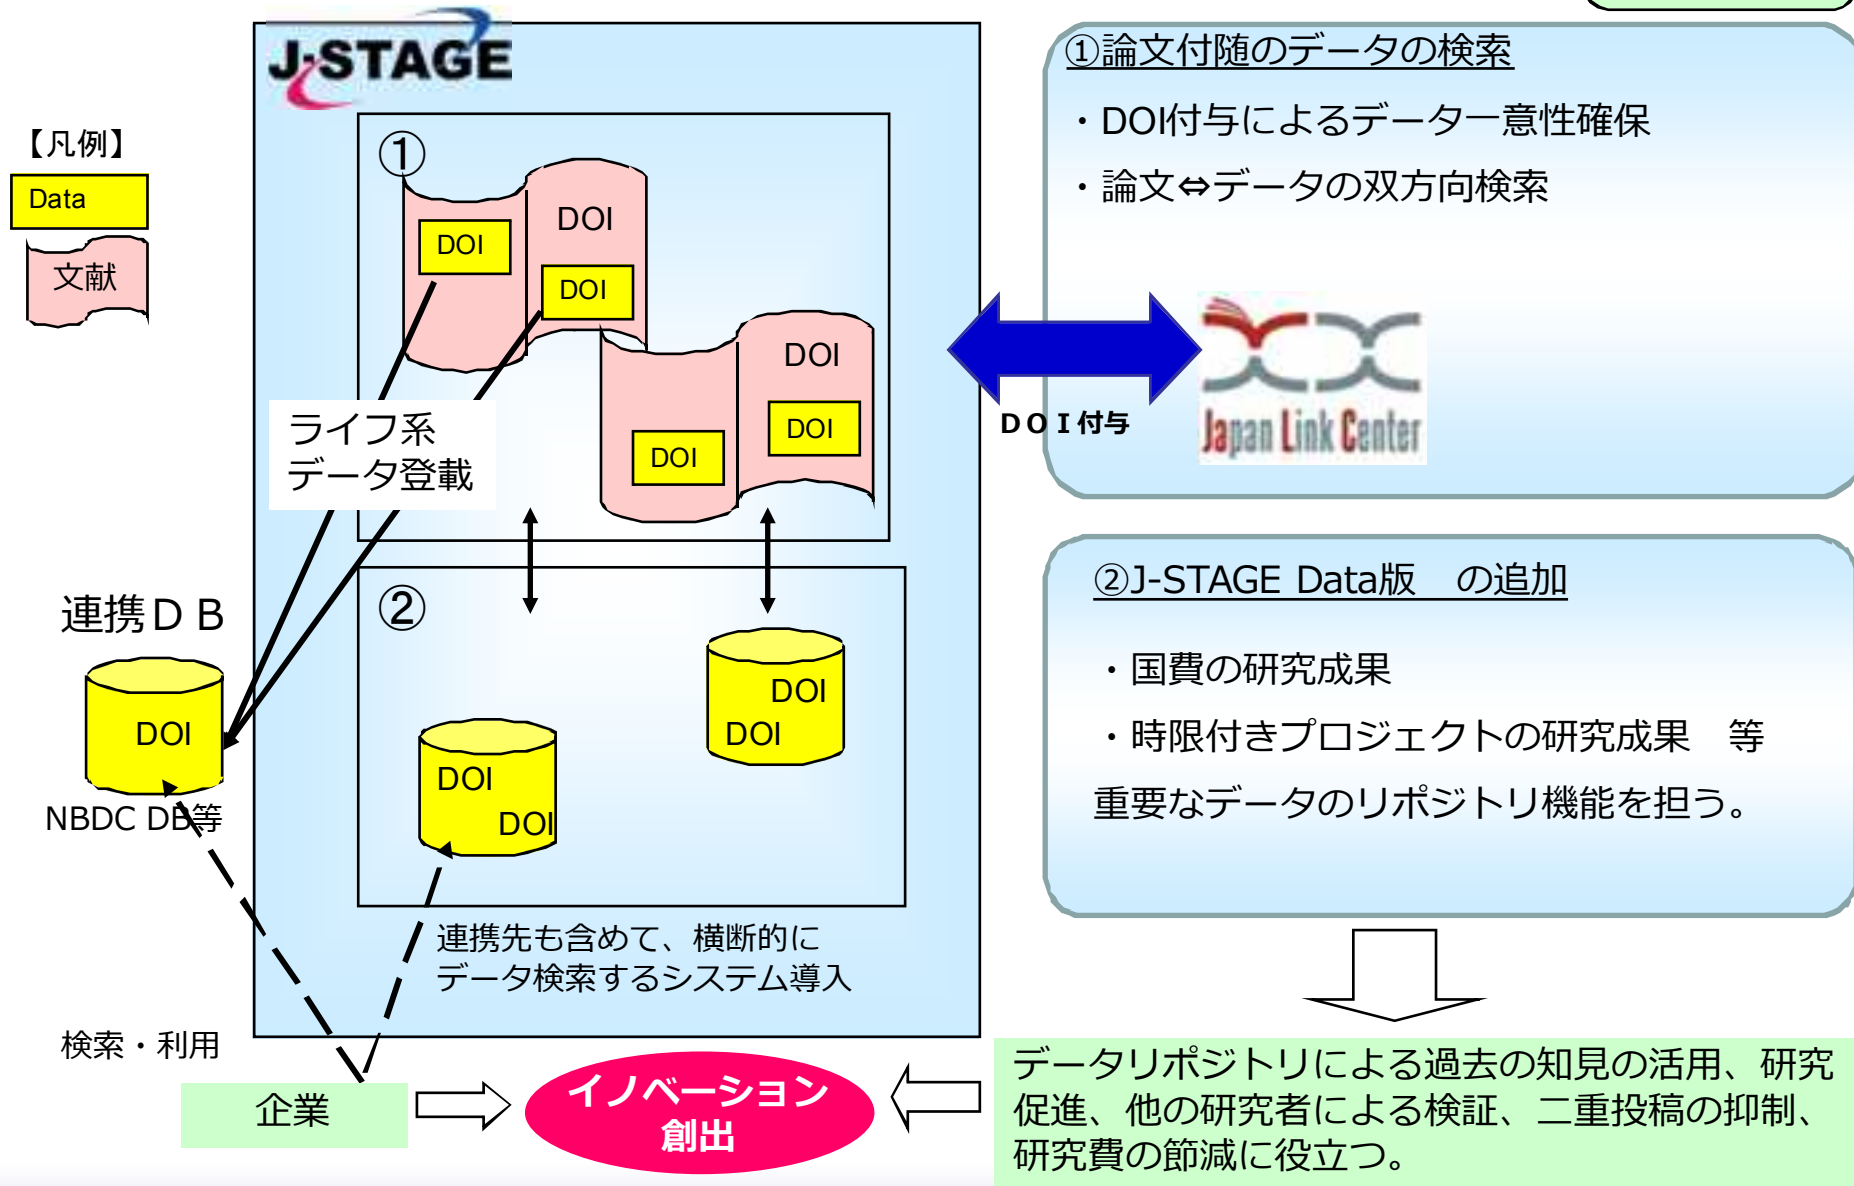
J-STAGE

【凡例】

Data

文献

①

DOI

DOI

DOI

DOI

DOI

DOI

ライフ系
データ登載

②

DOI

DOI

DOI

DOI

連携ＤＢ

DOI

NBDC DB等

連携先も含めて、横断的に
データ検索するシステム導入

検索・利用

企業

イノベーション
創出

①論文付随のデータの検索

・DOI付与によるデータ一意性確保

・論文⇔データの双方向検索

ＤＯＩ付与

Japan Link Center

②J-STAGE Data版　の追加

・国費の研究成果

・時限付きプロジェクトの研究成果　等

重要なデータのリポジトリ機能を担う。

データリポジトリによる過去の知見の活用、研究促進、他の研究者による検証、二重投稿の抑制、研究費の節減に役立つ。